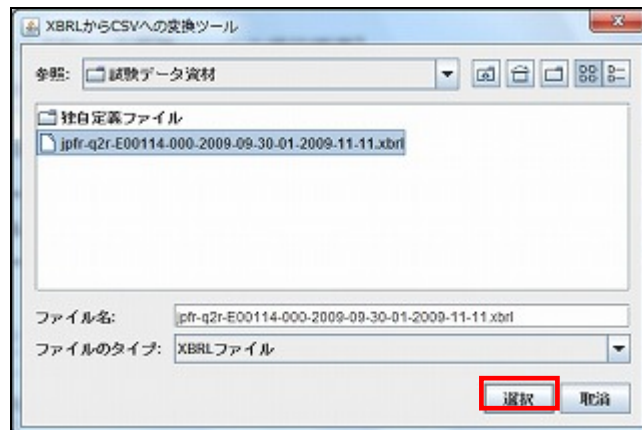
XBRLからCSVへの変換ツール

参照: 試験データ資材

独自定義ファイル
jpfr-q2r-E00114-000-2009-09-30-01-2009-11-11.xbrl

ファイル名: pfr-q2r-E00114-000-2009-09-30-01-2009-11-11.xbrl
ファイルのタイプ: XBRLファイル

選択 取消